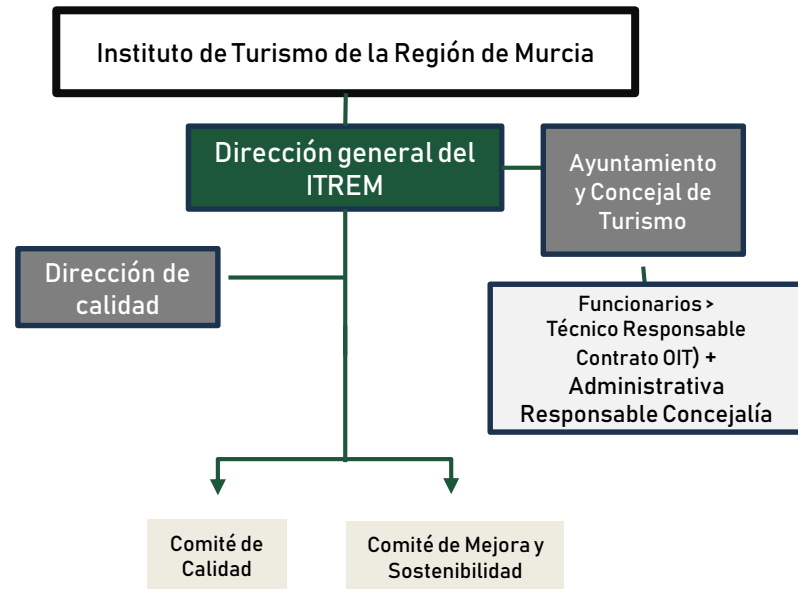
Instituto de Turismo de la Región de Murcia

Dirección general del ITREM

Ayuntamiento y Concejal de Turismo

Dirección de calidad

Funcionarios > Técnico Responsable Contrato OIT) + Administrativa Responsable Concejalía

Comité de Calidad

Comité de Mejora y Sostenibilidad